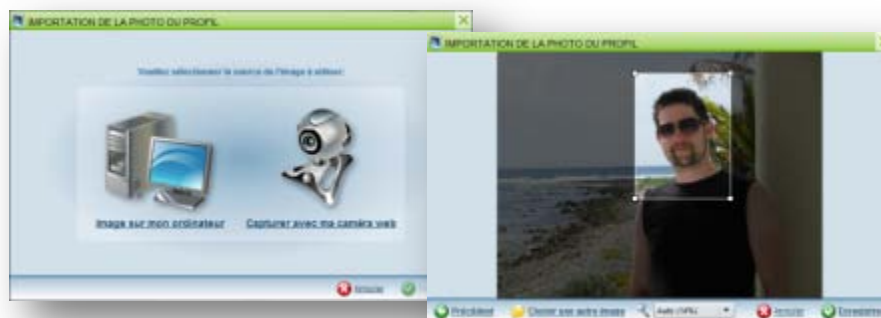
IMPORTATION DE LA PHOTO DU PROFIL

Veuillez sélectionner la source de l'image à utiliser:

Image sur mon ordinateur

Capturer avec ma caméra web

Annuler

IMPORTATION DE LA PHOTO DU PROFIL

Précédent

Choisir une autre image

Auto (10%)

Annuler

Enregistrer